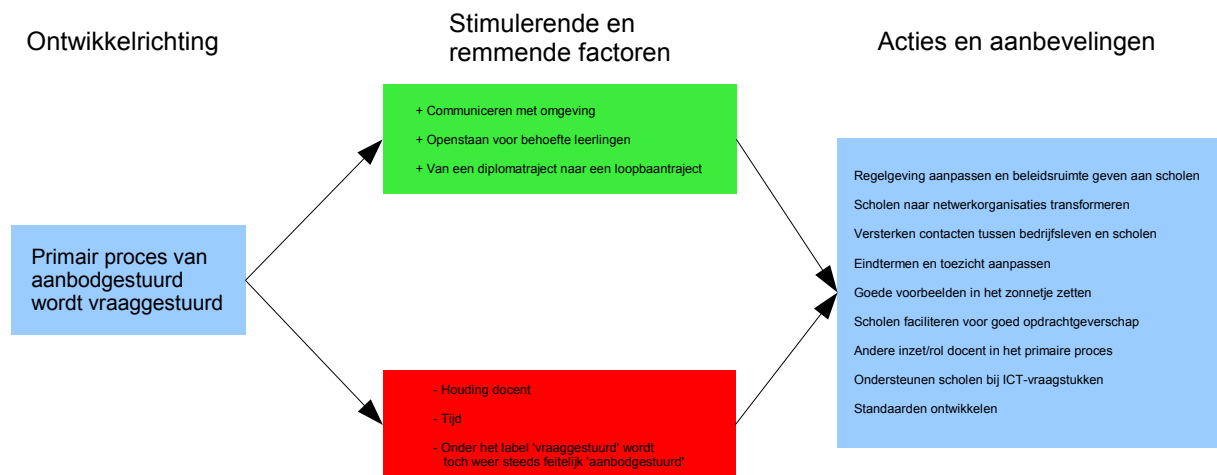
Ontwikkelrichting

Stimulerende en remmende factoren

Acties en aanbevelingen

+ Communiceren met omgeving

+ Openstaan voor behoefte leerlingen

+ Van een diplomatraject naar een loopbaantraject

Primair proces van aanbodgestuurd wordt vraaggestuurd

- Houding docent

- Tijd

- Onder het label 'vraaggestuurd' wordt toch weer steeds feitelijk 'aanbodgestuurd'

Regelgeving aanpassen en beleidsruimte geven aan scholen

Scholen naar netwerkorganisaties transformeren

Versterken contacten tussen bedrijfsleven en scholen

Eindtermen en toezicht aanpassen

Goede voorbeelden in het zonnetje zetten

Scholen faciliteren voor goed opdrachtgeverschap

Andere inzet/rol docent in het primaire proces

Ondersteunen scholen bij ICT-vraagstukken

Standaarden ontwikkelen